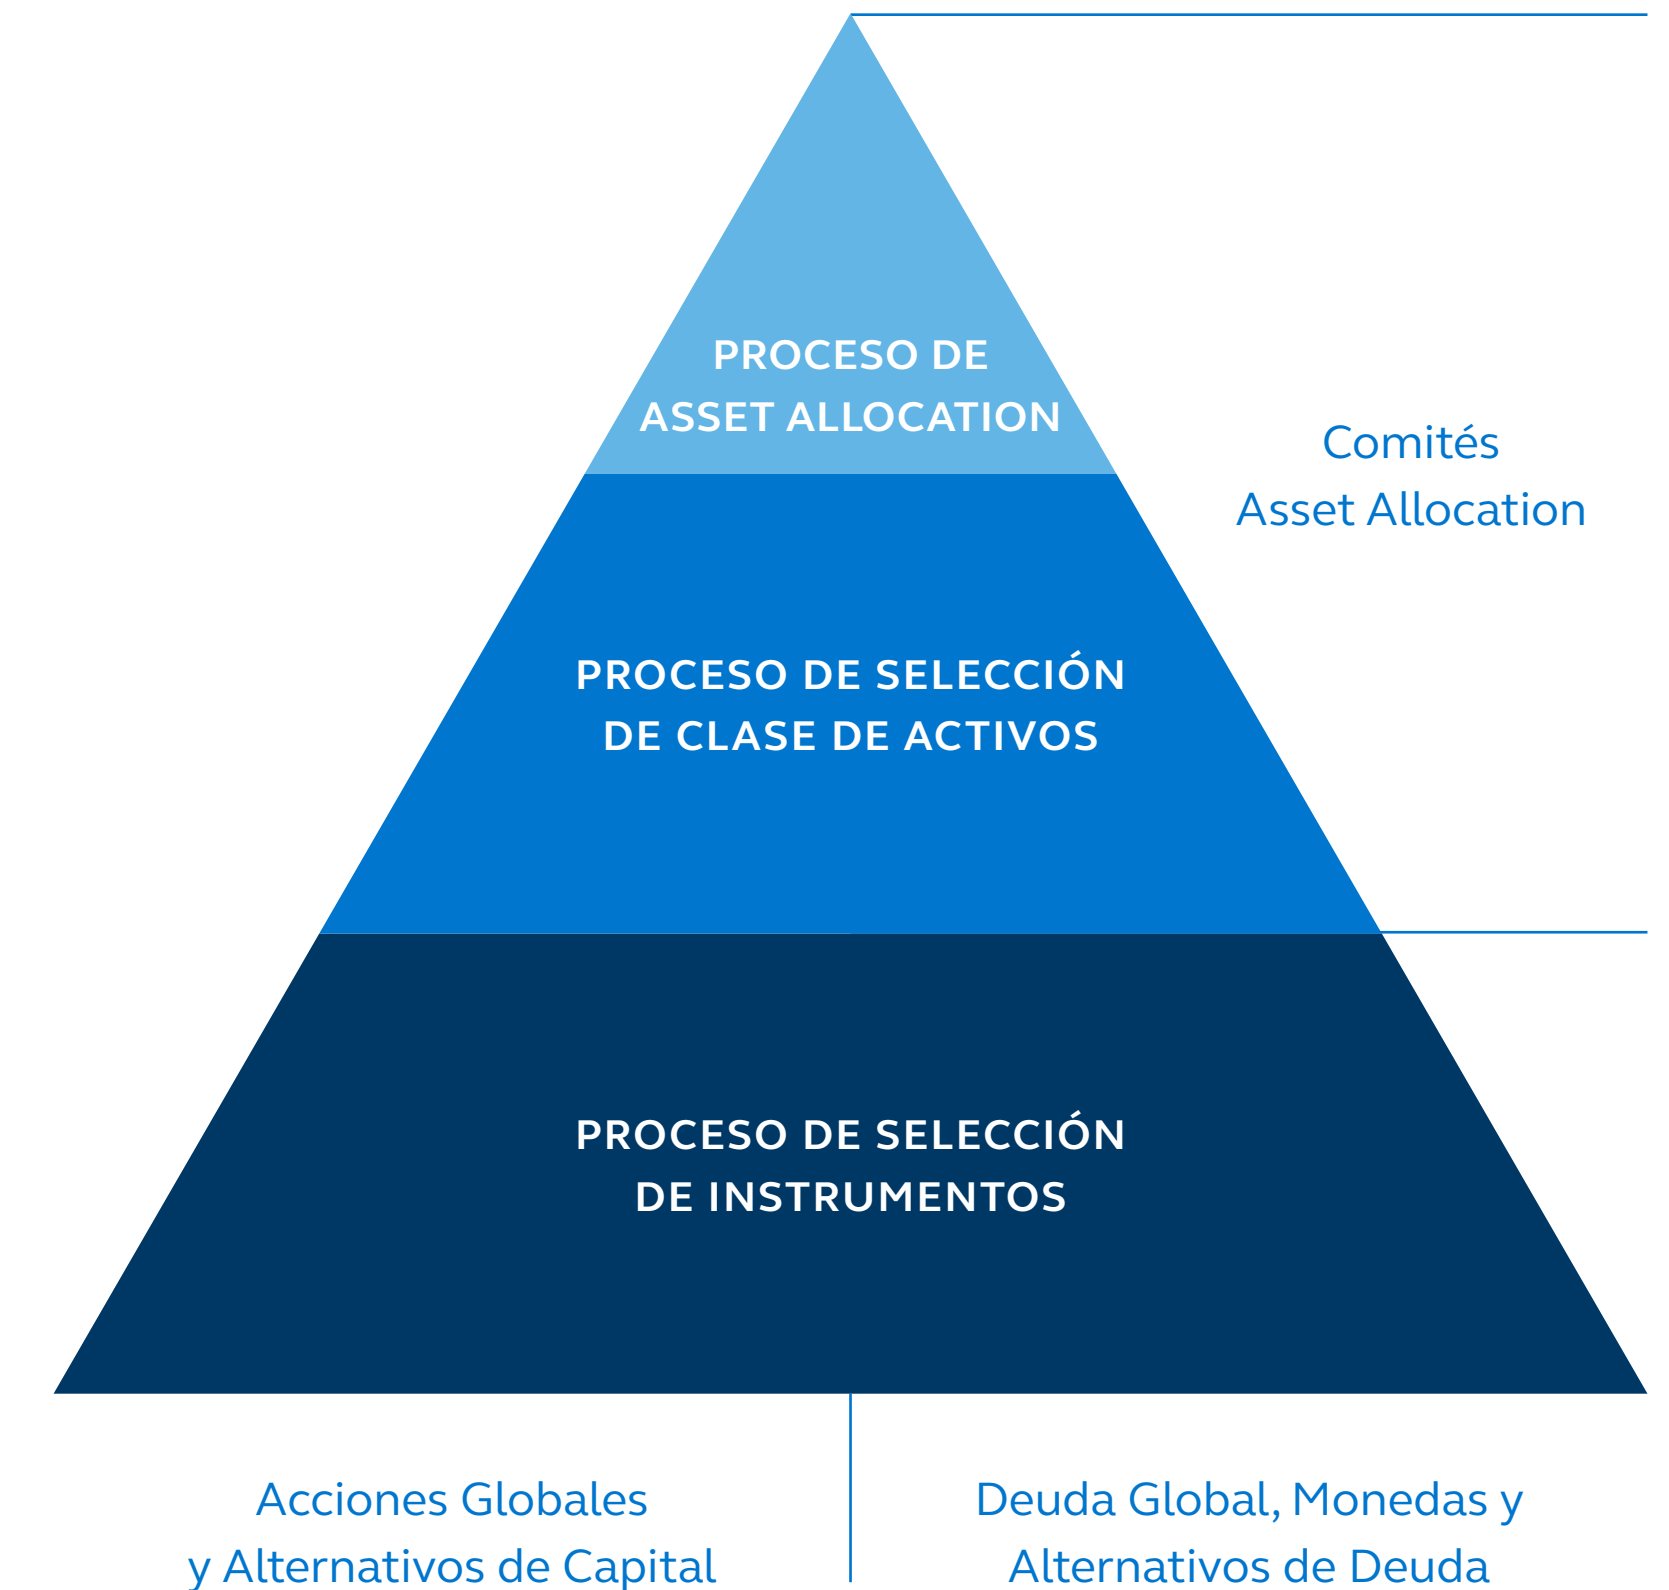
PROCESO DE
ASSET ALLOCATION

Comités
Asset Allocation

PROCESO DE SELECCIÓN
DE CLASE DE ACTIVOS

PROCESO DE SELECCIÓN
DE INSTRUMENTOS

Acciones Globales
y Alternativos de Capital

Deuda Global, Monedas y
Alternativos de Deuda